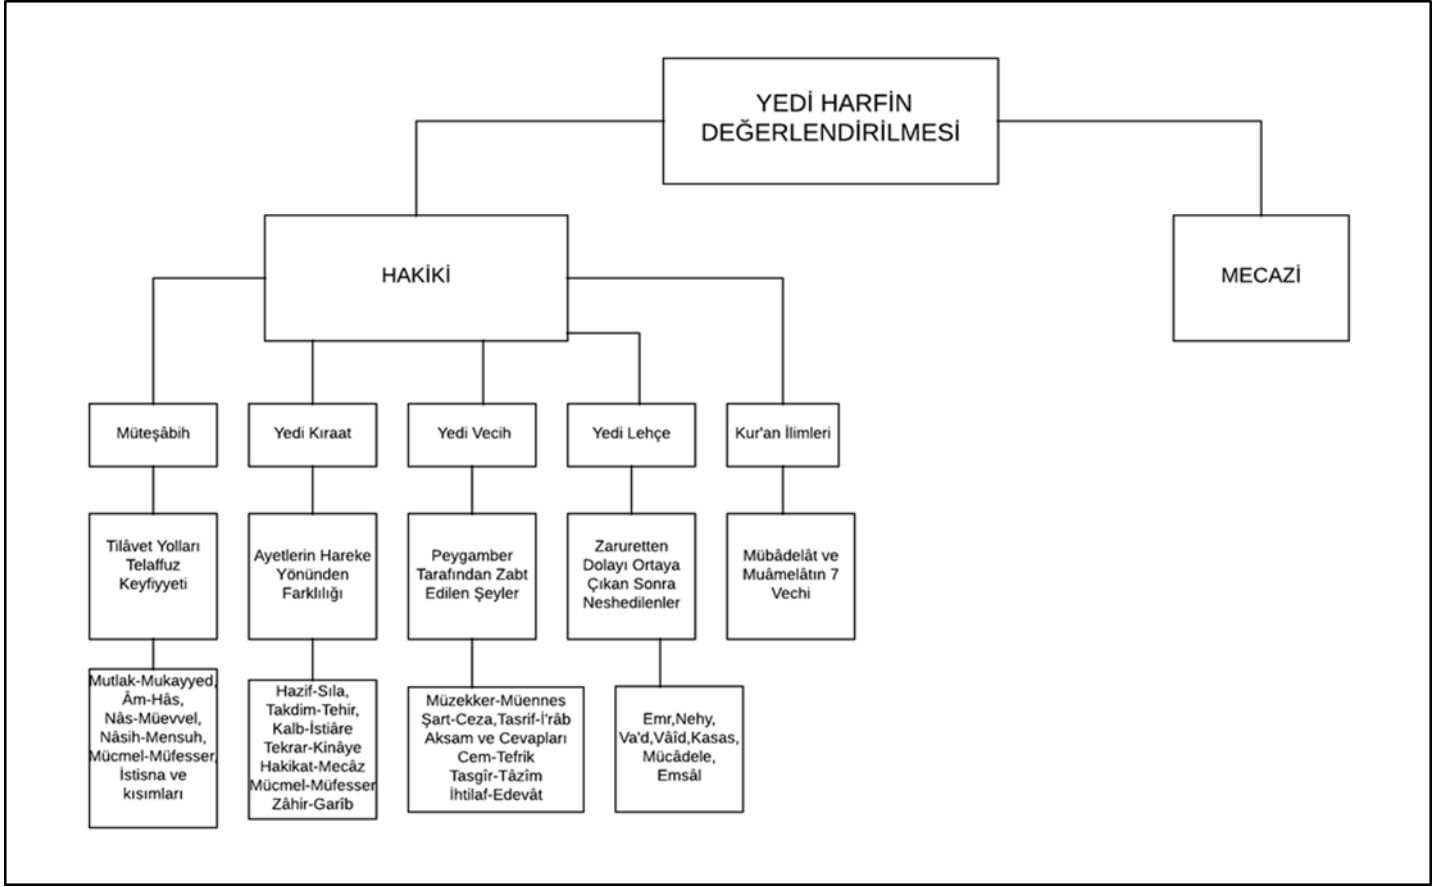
YEDİ HARFİN DEĞERLENDİRİLMESİ

HAKİKİ

MECAZİ

Müteşâbih

Yedi Kıraat

Yedi Vecih

Yedi Lehçe

Kur'an İlimleri

Tilâvet Yolları Telaffuz Keyfiyyeti

Ayetlerin Hareke Yönünden Farklılığı

Peygamber Tarafından Zabt Edilen Şeyler

Zaruretten Dolayı Ortaya Çıkan Sonra Neshedilenler

Mübâdelât ve Muâmelâtın 7 Vechi

Mutlak-Mukayyed, Âm-Hâs, Nâs-Müevvel, Nâsih-Mensuh, Mücmel-Müfesser, İstisna ve kısımları

Hazif-Sıla, Takdim-Tehir, Kalb-İstiâre Tekrar-Kinâye Hakikat-Mecâz Mücmel-Müfesser Zâhir-Garîb

Müzekker-Müennes Şart-Ceza,Tasrif-İ'râb Aksam ve Cevapları Cem-Tefrik Tasgîr-Tâzîm İhtilaf-Edevât

Emr,Nehy, Va'd,Vâîd,Kasas, Mücâdele, Emsâl